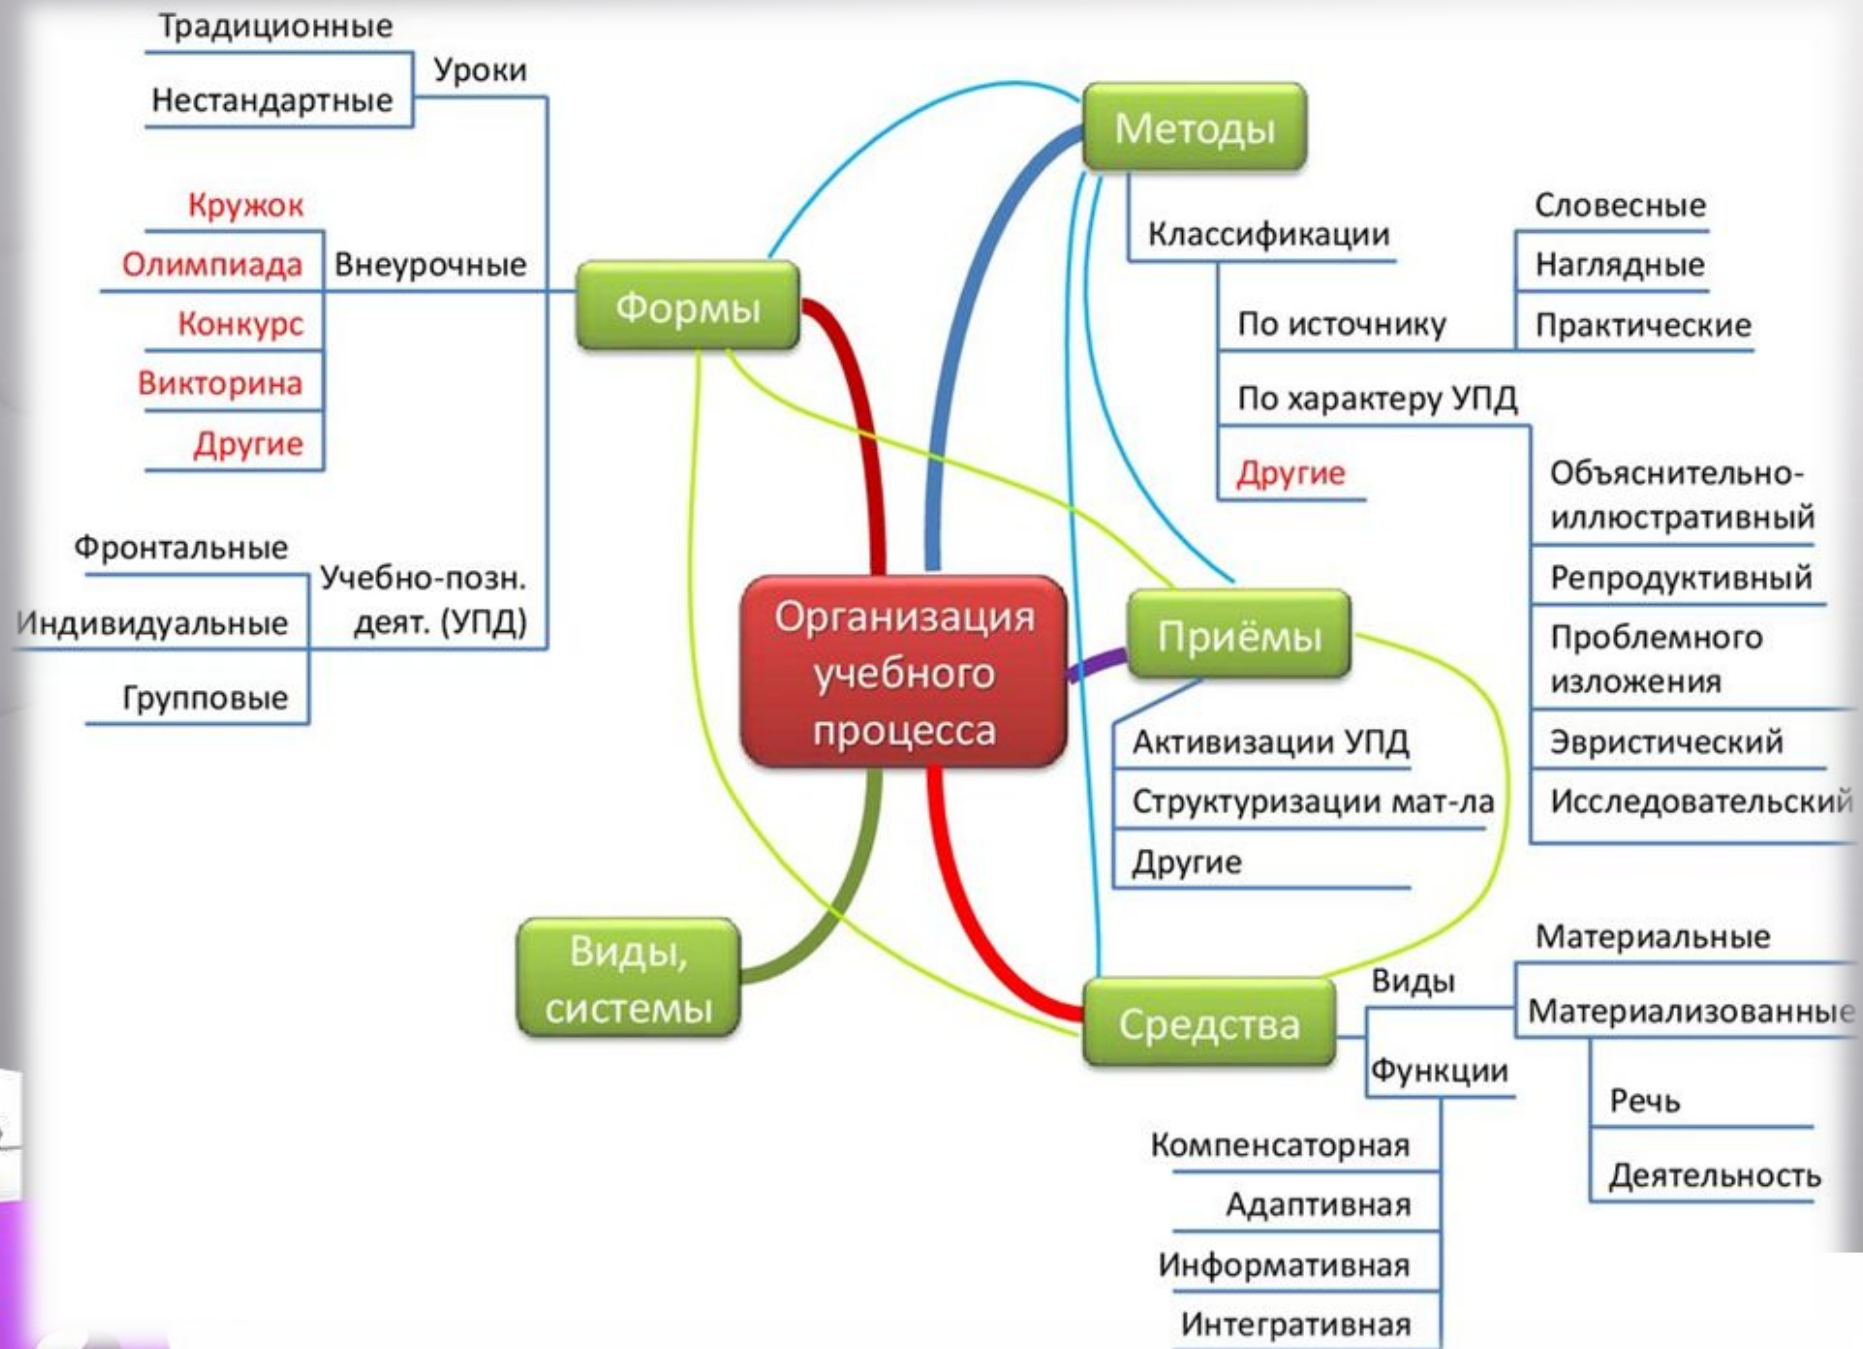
Организация учебного процесса

Формы

Уроки
Традиционные
Нестандартные

Внеурочные
Кружок
Олимпиада
Конкурс
Викторина
Другие

Учебно-позн. деят. (УПД)
Фронтальные
Индивидуальные
Групповые

Методы

Классификации
По источнику
Словесные
Наглядные
Практические
По характеру УПД
Объяснительно-иллюстративный
Репродуктивный
Проблемного изложения
Эвристический
Исследовательский
Другие

Приёмы

Активизации УПД
Структуризации мат-ла
Другие

Средства

Виды
Материальные
Материализованные
Речь
Деятельность

Функции
Компенсаторная
Адаптивная
Информативная
Интегративная

Виды, системы